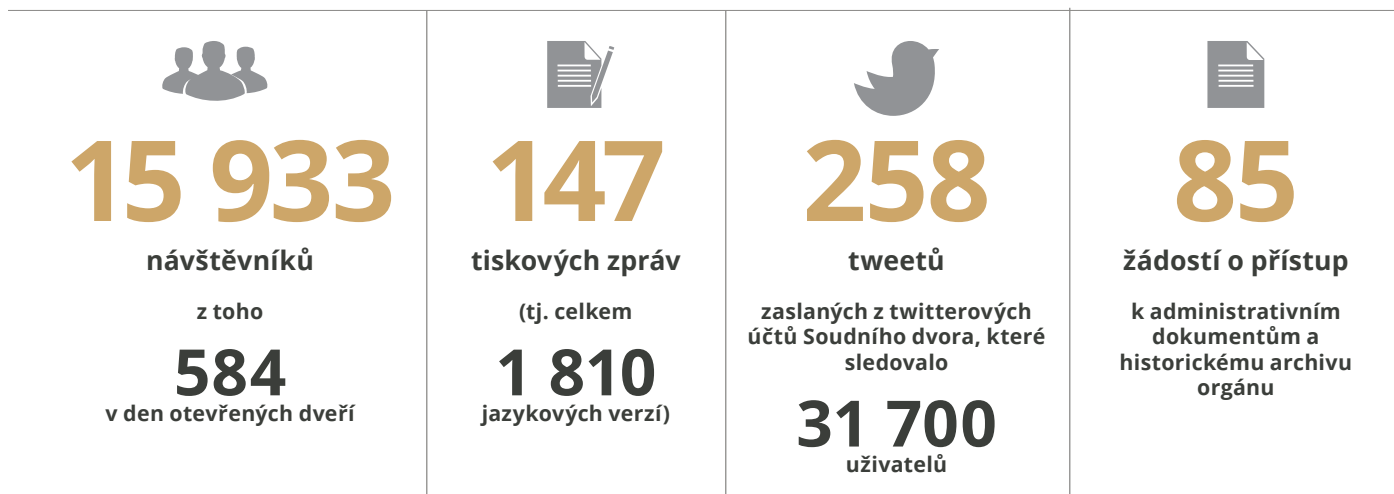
15 933

návštěvníků

z toho

584

v den otevřených dveří

147

tiskových zpráv

(tj. celkem

1 810

jazykových verzí)

258

tweetů

zaslaných z twitterových účtů Soudního dvora, které sledovalo

31 700

uživatelů

85

žádostí o přístup

k administrativním dokumentům a historickému archivu orgánu